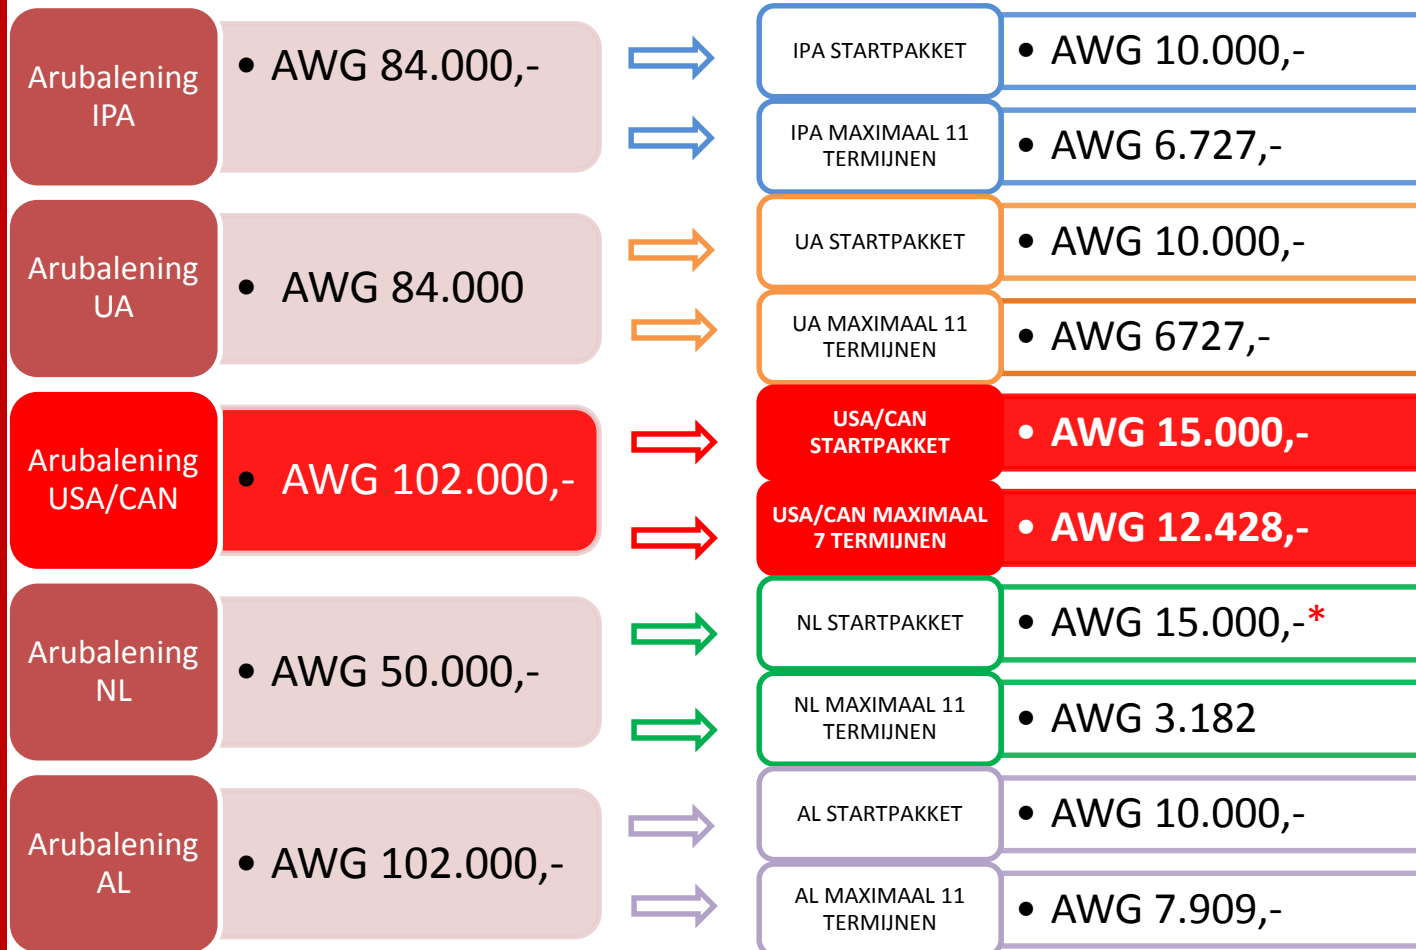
Arubalening IPA

• AWG 84.000,-

IPA STARTPAKKET

• AWG 10.000,-

IPA MAXIMAAL 11 TERMIJNEN

• AWG 6.727,-

Arubalening UA

• AWG 84.000

UA STARTPAKKET

• AWG 10.000,-

UA MAXIMAAL 11 TERMIJNEN

• AWG 6727,-

Arubalening USA/CAN

• AWG 102.000,-

USA/CAN STARTPAKKET

• AWG 15.000,-

USA/CAN MAXIMAAL 7 TERMIJNEN

• AWG 12.428,-

Arubalening NL

• AWG 50.000,-

NL STARTPAKKET

• AWG 15.000,-*

NL MAXIMAAL 11 TERMIJNEN

• AWG 3.182

Arubalening AL

• AWG 102.000,-

AL STARTPAKKET

• AWG 10.000,-

AL MAXIMAAL 11 TERMIJNEN

• AWG 7.909,-